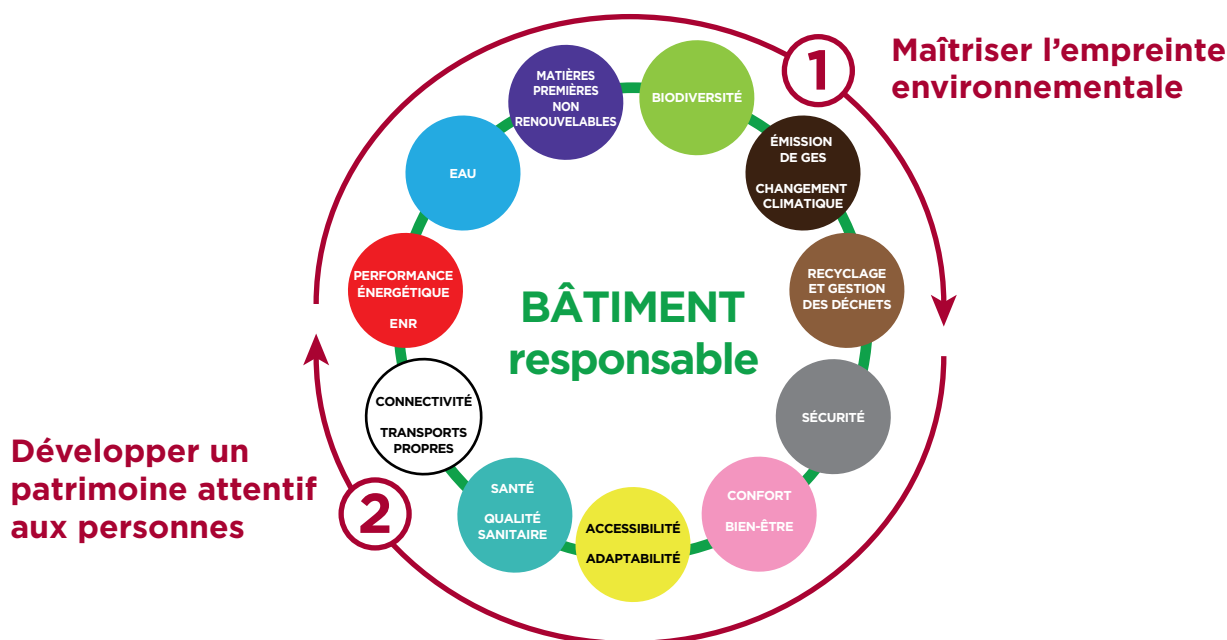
1 Maîtriser l'empreinte environnementale

BIODIVERSITÉ

ÉMISSION DE GES

CHANGEMENT CLIMATIQUE

RECYCLAGE ET GESTION DES DÉCHETS

SÉCURITÉ

CONFORT

BIEN-ÊTRE

ACCESSIBILITÉ

ADAPTABILITÉ

SANTÉ

QUALITÉ SANITAIRE

CONNECTIVITÉ

TRANSPORTS PROPRES

PERFORMANCE ÉNERGÉTIQUE

ENR

EAU

MATIÈRES PREMIÈRES NON RENOUVELABLES

BÂTIMENT responsable

2 Développer un patrimoine attentif aux personnes